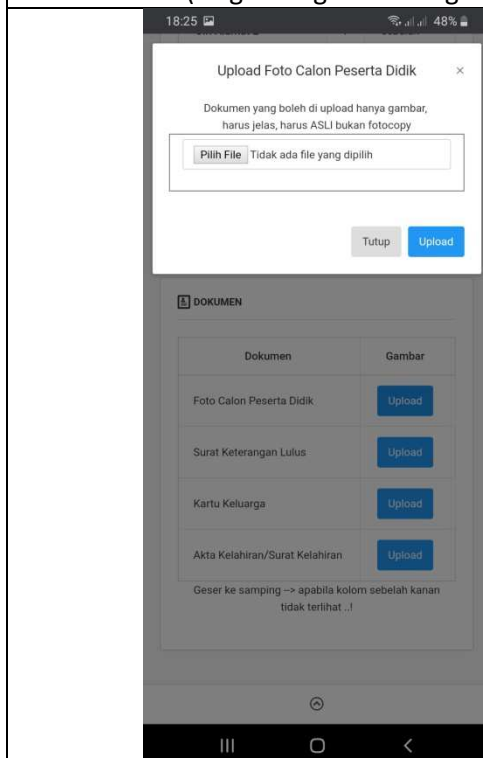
18:25

48%

Upload Foto Calon Peserta Didik

×

Dokumen yang boleh di upload hanya gambar, harus jelas, harus ASLI bukan fotocopy

Pilih File Tidak ada file yang dipilih

Tutup

Upload

DOKUMEN

| Dokumen | Gambar |
|---|---|
| Foto Calon Peserta Didik | Upload |
| Surat Keterangan Lulus | Upload |
| Kartu Keluarga | Upload |
| Akta Kelahiran/Surat Kelahiran | Upload |

Geser ke samping --> apabila kolom sebelah kanan tidak terlihat ..!